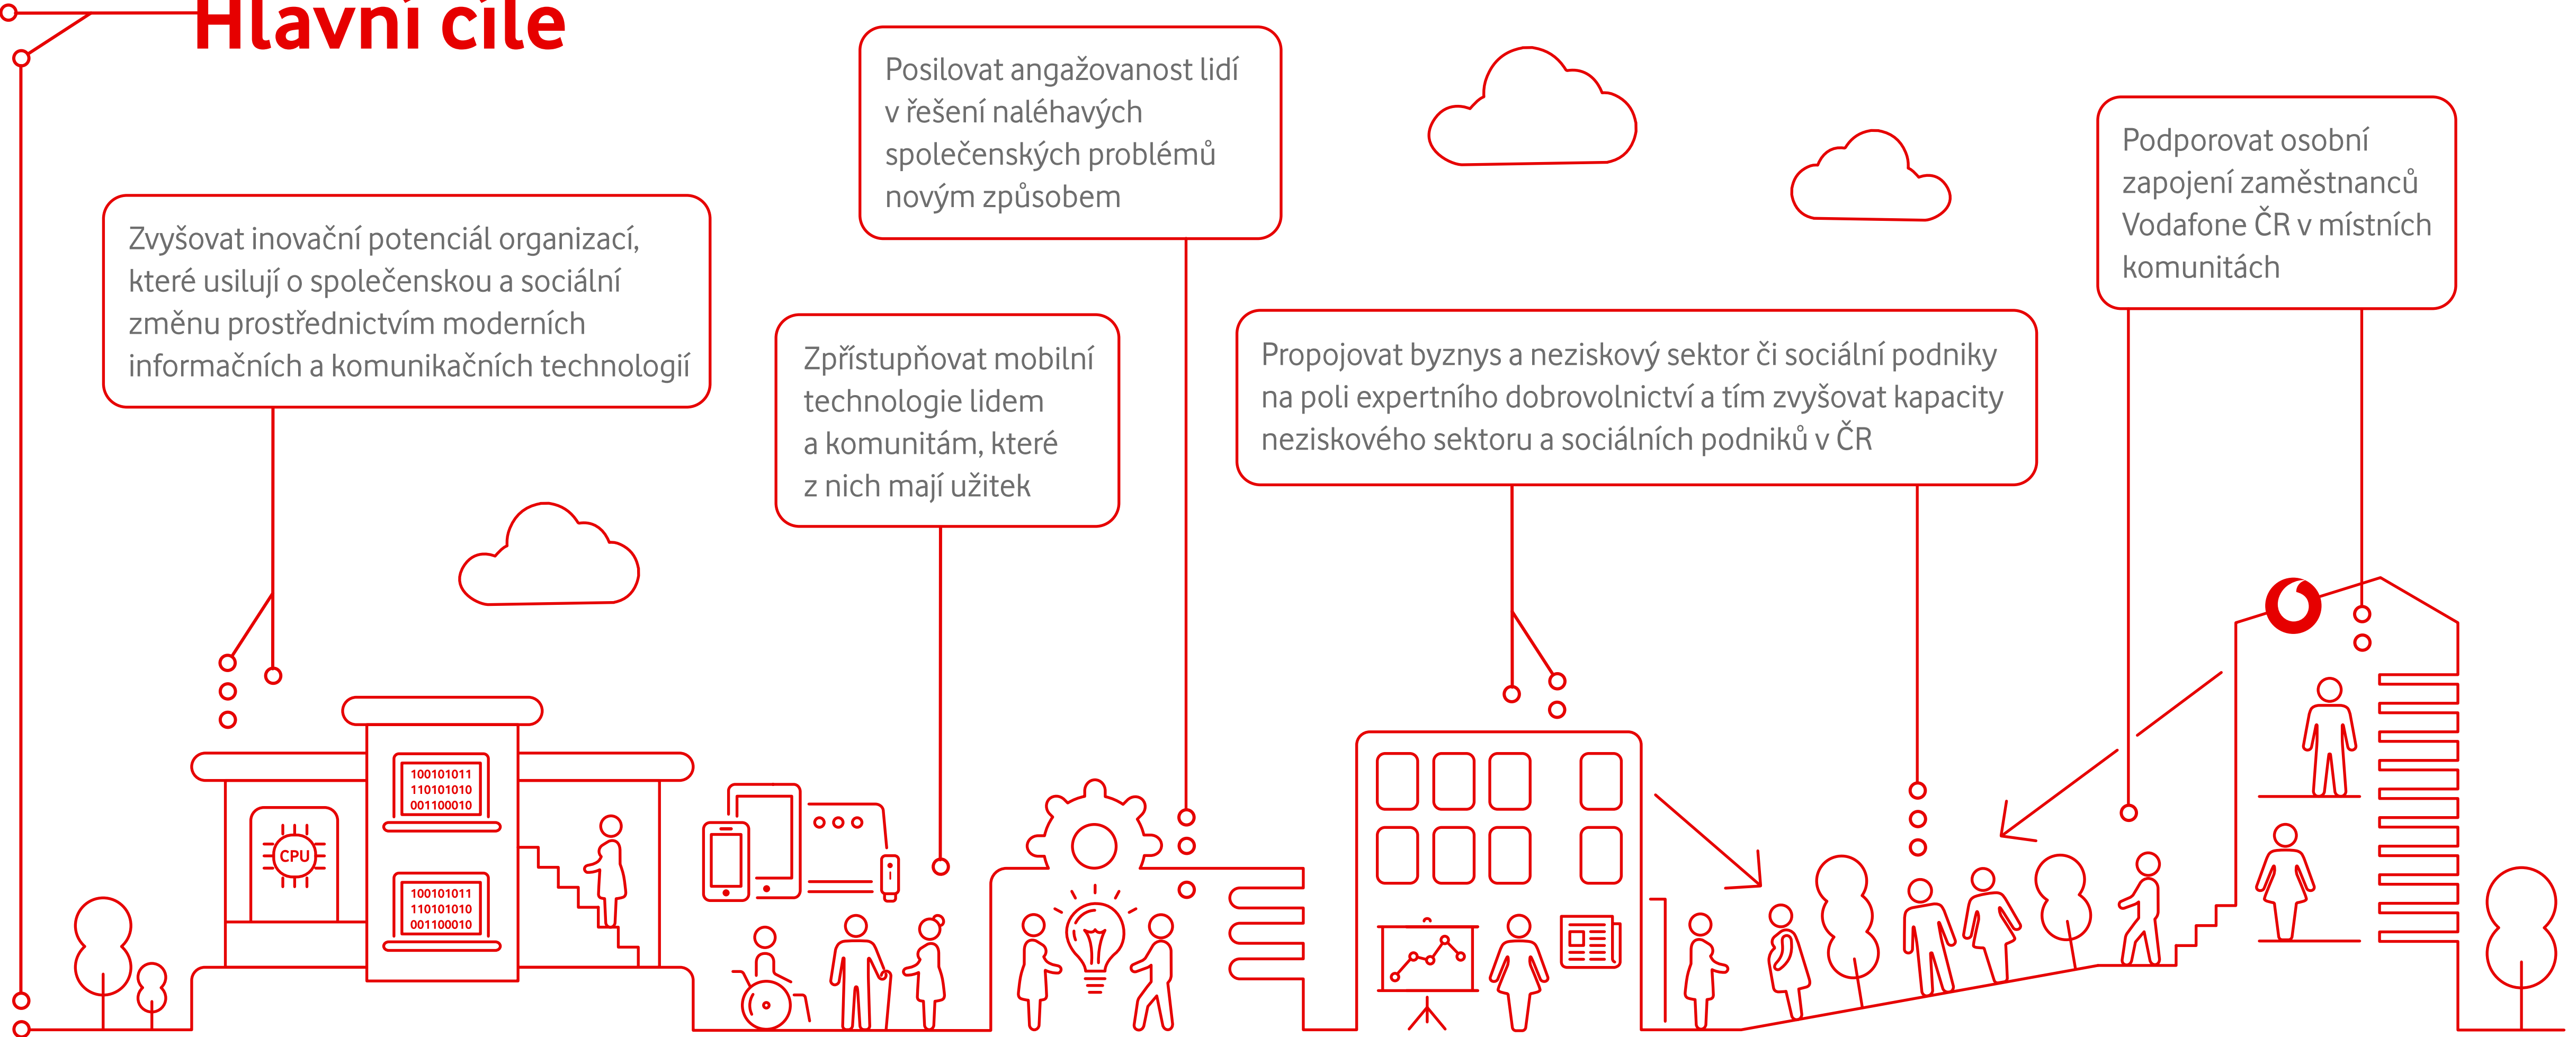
Hlavní cíle

Zvyšovat inovační potenciál organizací, které usilují o společenskou a sociální změnu prostřednictvím moderních informačních a komunikačních technologií

Posilovat angažovanost lidí v řešení naléhavých společenských problémů novým způsobem

Zpřístupňovat mobilní technologie lidem a komunitám, které z nich mají užitek

Propojovat byznys a neziskový sektor či sociální podniky na poli expertního dobrovolnictví a tím zvyšovat kapacity neziskového sektoru a sociálních podniků v ČR

Podporovat osobní zapojení zaměstnanců Vodafone ČR v místních komunitách

CPU

100101011
110101010
001100010

100101011
110101010
001100010